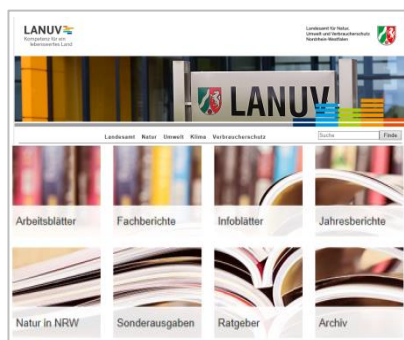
LANUV
Kompetenz für ein lebenswertes Land

Landesamt für Natur, Umwelt und Verbraucherschutz Nordrhein-Westfalen

LANUV

Landesamt Natur Umwelt Klima Verbraucherschutz

Suche Finde

Arbeitsblätter

Fachberichte

Infoblätter

Jahresberichte

Natur in NRW

Sonderausgaben

Ratgeber

Archiv